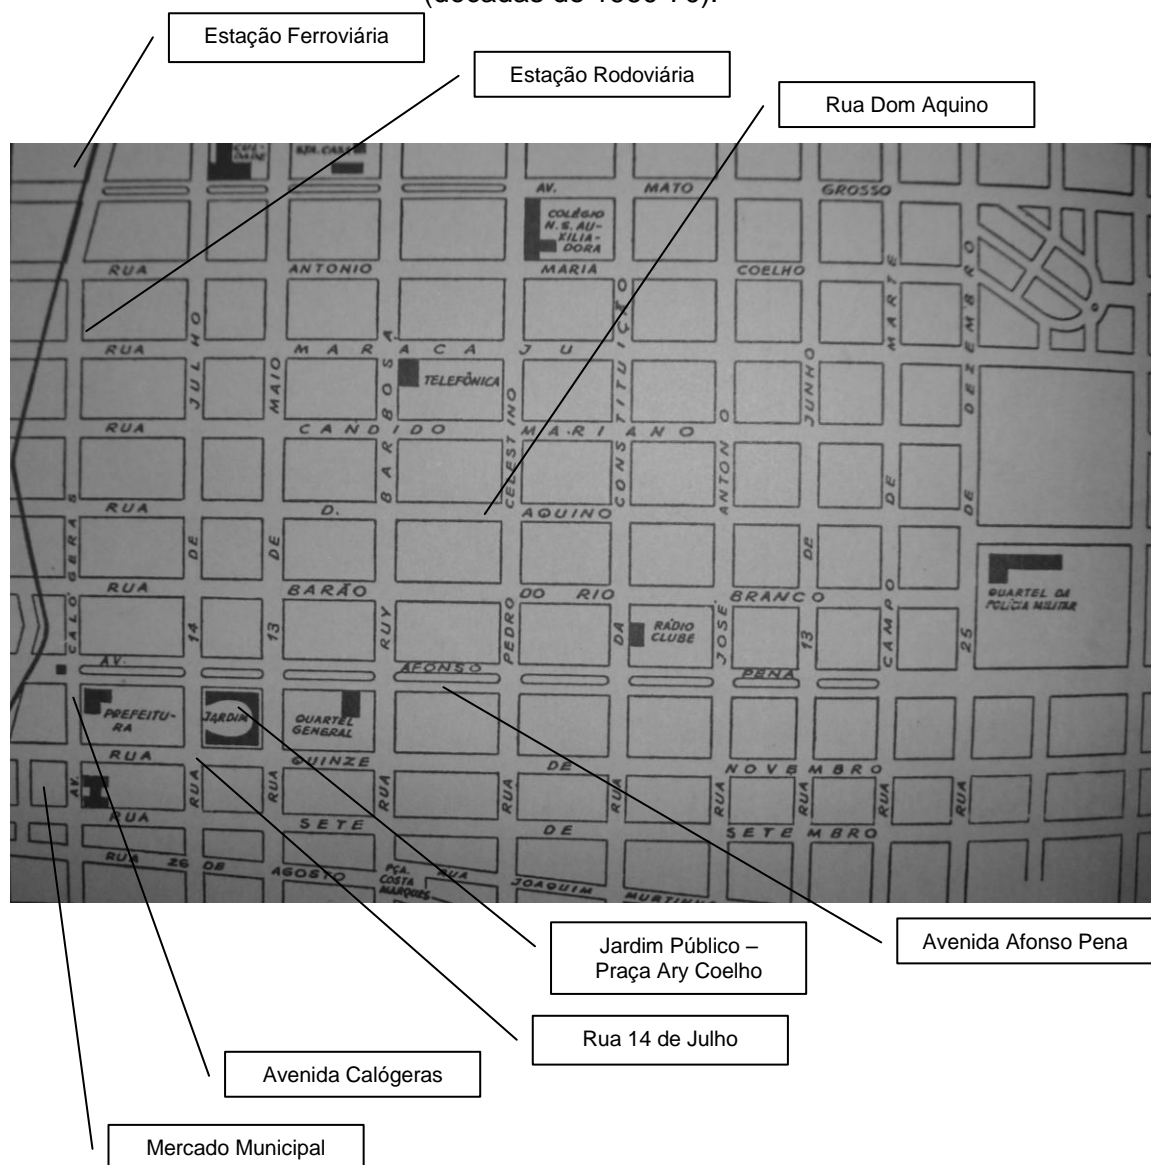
(décadas de 1950-70).

Estação Ferroviária

Estação Rodoviária

Rua Dom Aquino

CATEDRAL
STA. CASA
AV. MATO GROSSO
COLÉGIO N. S. AUXILIADORA
RUA ANTONIO MARIA COELHO
RUA MARACAJU
TELEFÔNICA
RUA CÂNDIDO MARIANO
RUA D. AQUINO
RUA BARÃO DO RIO BRANCO
RÁDIO CLUBE
QUARTEL DA POLÍCIA MILITAR
AV. AFONSO PENA
PREFEITURA
JARDIM
QUARTEL GENERAL
RUA QUINZE DE NOVEMBRO
RUA SETE DE SETEMBRO
RUA 26 DE AGOSTO
PÇA. COSTA MARQUES
RUA JOAQUIM MURTINHO
AV. CALÓGERAS
14 DE JULHO
13 DE MAIO
RUY BARBOSA
PEDRO CELESTINO
RUA DA CONSTITUIÇÃO
JOSÉ ANTONIO
13 DE JUNHO
CAMPO DE MARTE
25 DE DEZEMBRO
RUA

Jardim Público – Praça Ary Coelho

Avenida Afonso Pena

Rua 14 de Julho

Avenida Calógeras

Mercado Municipal